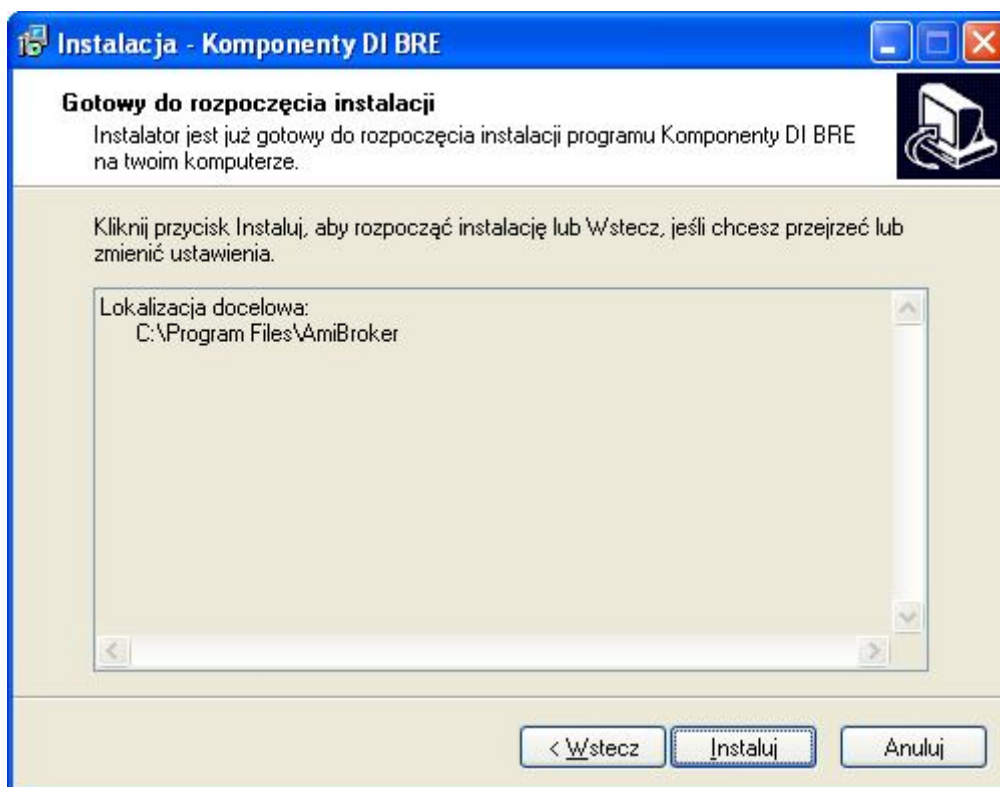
Instalacja - Komponenty DI BRE

Gotowy do rozpoczęcia instalacji
Instalator jest już gotowy do rozpoczęcia instalacji programu Komponenty DI BRE na twoim komputerze.

Kliknij przycisk Instaluj, aby rozpocząć instalację lub Wstecz, jeśli chcesz przejrzeć lub zmienić ustawienia.

Lokalizacja docelowa:
C:\Program Files\AmiBroker

< Wstecz
Instaluj
Anuluj